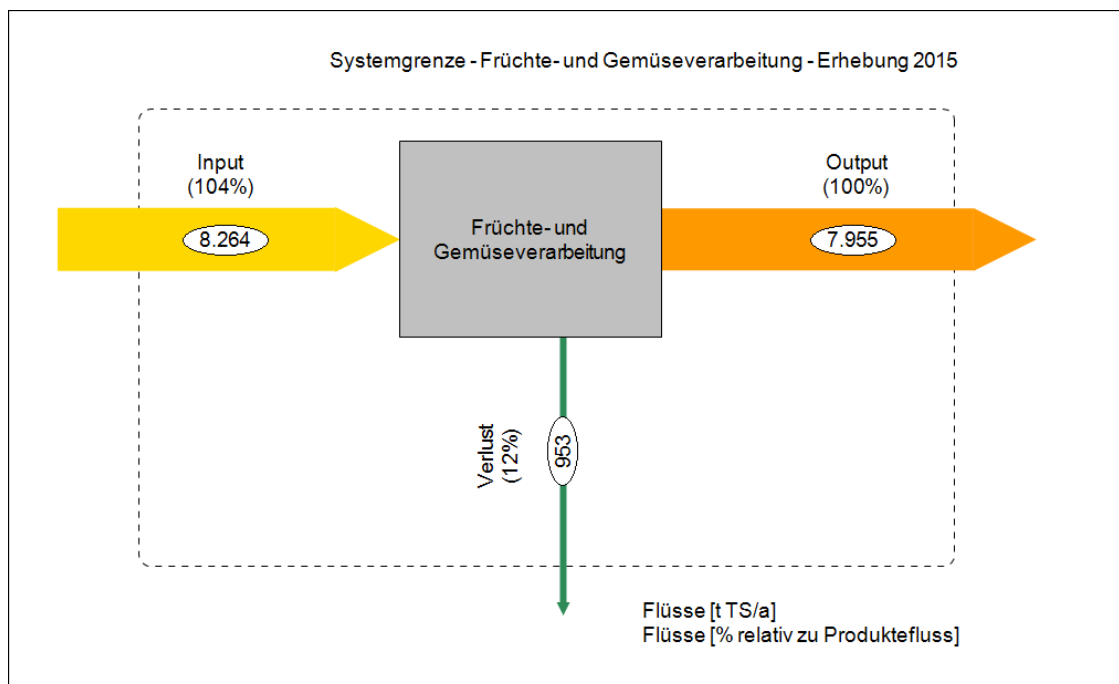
Systemgrenze - Früchte- und Gemüseverarbeitung - Erhebung 2015

Input
(104%)

8.264

Früchte- und Gemüseverarbeitung

Output
(100%)

7.955

Verlust
(12%)

953

Flüsse [t TS/a]
Flüsse [% relativ zu Produktefluss]